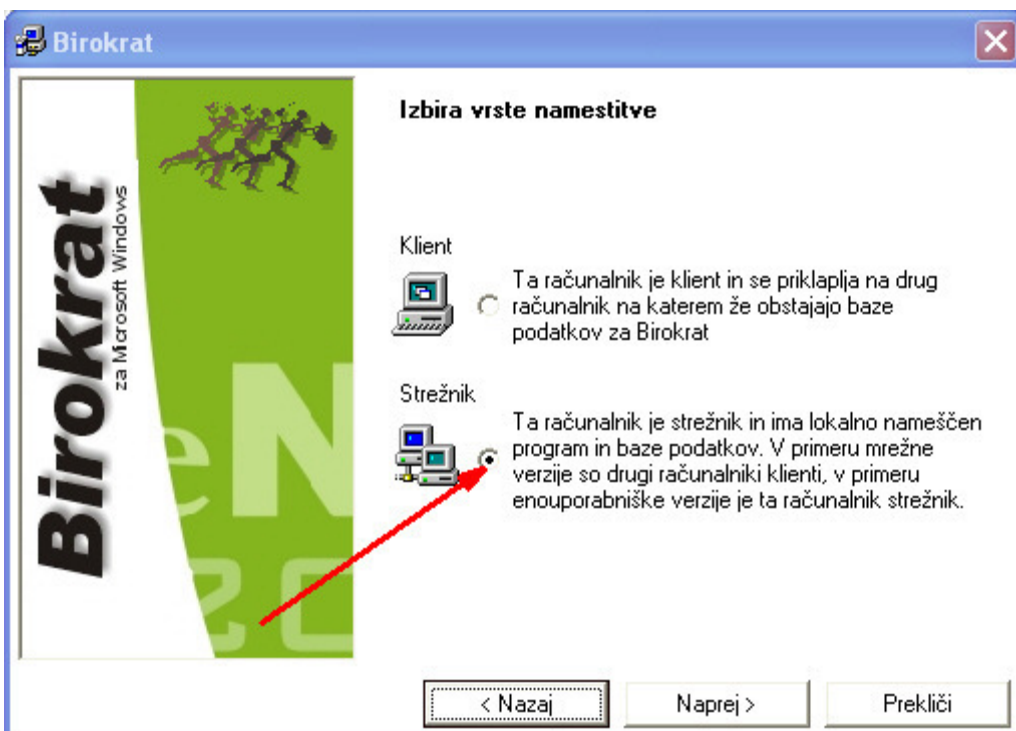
Birokrat

Birokrat
za Microsoft Windows

eN
20

Izbira vrste namestitve

Klient

Ta računalnik je klient in se priklaplja na drug računalnik na katerem že obstajajo baze podatkov za Birokrat

Strežnik

Ta računalnik je strežnik in ima lokalno nameščen program in baze podatkov. V primeru mrežne verzije so drugi računalniki klienti, v primeru enouporabniške verzije je ta računalnik strežnik.

< Nazaj
Naprej >
Prekliči